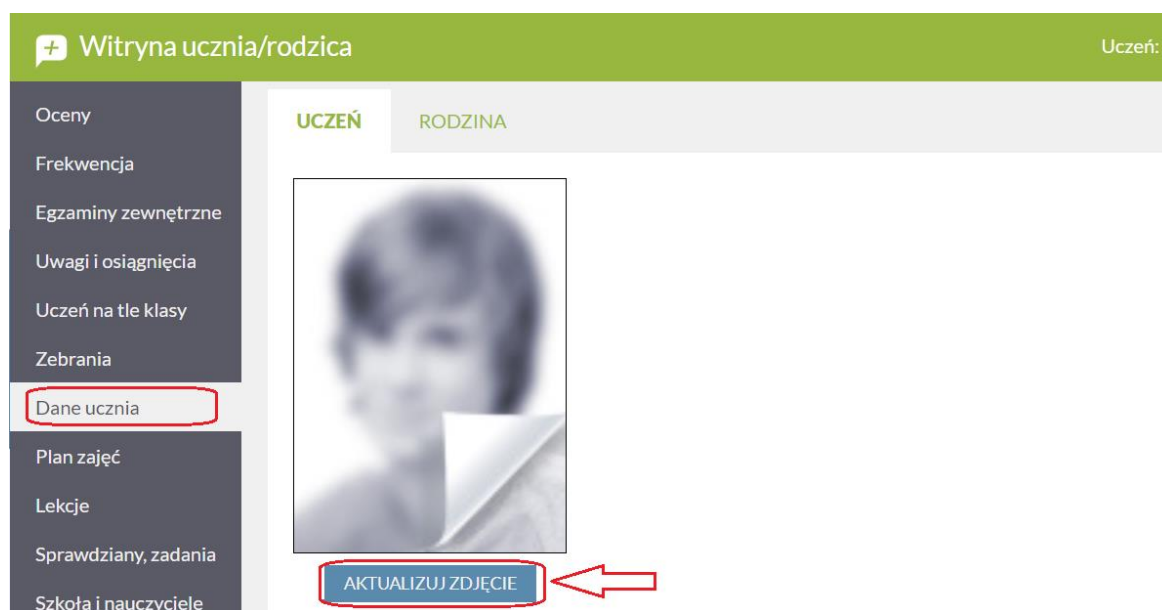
Witryna ucznia/rodzica

Uczeń:

Oceny
Frekwencja
Egzaminy zewnętrzne
Uwagi i osiągnięcia
Uczeń na tle klasy
Zebrania
Dane ucznia
Plan zajęć
Lekcje
Sprawdziany, zadania
Szkoła i nauczyciele

UCZEŃ
RODZINA

AKTUALIZUJ ZDJĘCIE